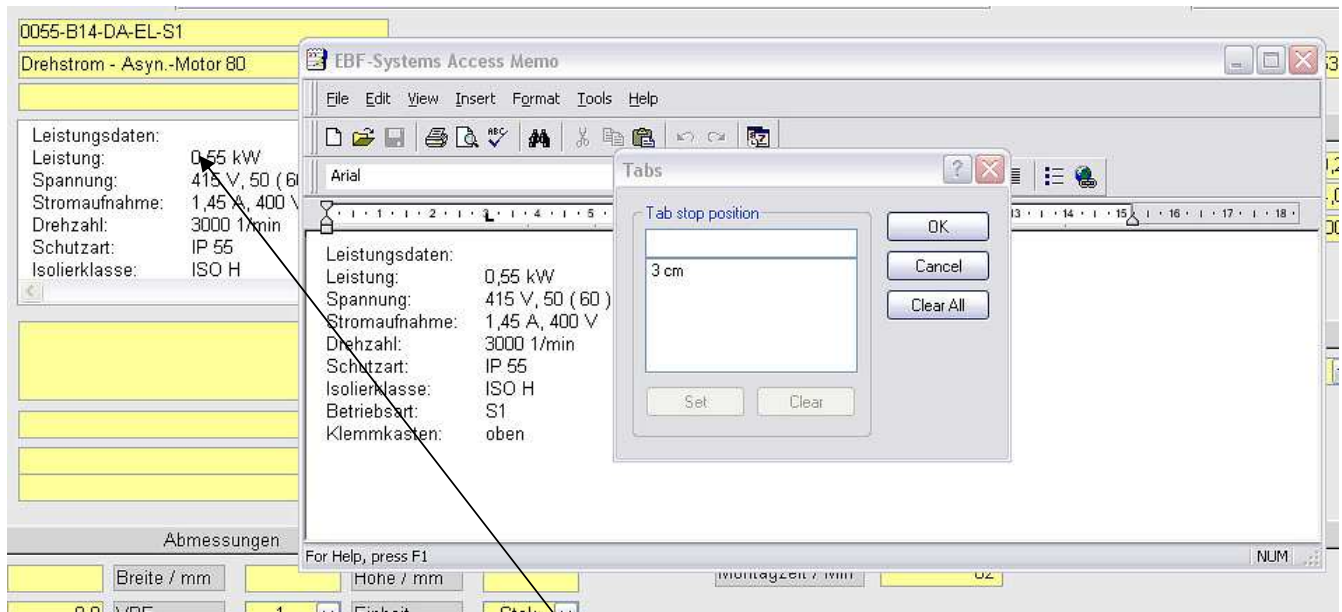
0055-B14-DA-EL-S1

Drehstrom - Asyn.-Motor 80

Leistungsdaten:
Leistung: 0,55 kW
Spannung: 415 V, 50 (6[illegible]
Stromaufnahme: 1,45 A, 400 V
Drehzahl: 3000 1/min
Schutzart: IP 55
Isolierklasse: ISO H

Abmessungen

Breite / mm

Höhe / mm

Montagzeit / min

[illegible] VPE

Einheit

Stck

EBF-Systems Access Memo

File Edit View Insert Format Tools Help

Arial

Leistungsdaten:
Leistung: 0,55 kW
Spannung: 415 V, 50 ( 60 )
Stromaufnahme: 1,45 A, 400 V
Drehzahl: 3000 1/min
Schutzart: IP 55
Isolierklasse: ISO H
Betriebsart: S1
Klemmkasten: oben

For Help, press F1

NUM

Tabs

Tab stop position

3 cm

Set

Clear

OK

Cancel

Clear All